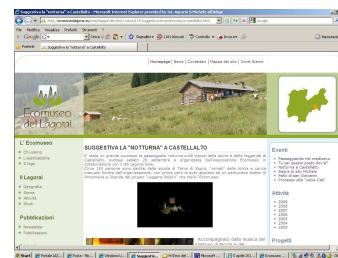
Suggestiva la "notturna" a Castellalto - Microsoft Internet Explorer provided by Ist. Agrario S.Michele all'Adige

http://www.ecomuseolagorai.eu/

File Modifica Visualizza Preferiti Strumenti ?

Google

Preferiti | Suggestiva la "notturna" a Castellalto

| Homepage | News | Contatti | Mappa del sito | Dove Siamo

Ecomuseo del Lagorai

L' Ecomuseo
Chi siamo
L'associazione
Il logo

Il Lagorai
Geografia
Storia
Attività
Studi

Pubblicazioni
Newsletter
Pubblicazioni

SUGGESTIVA LA "NOTTURNA" A CASTELLALTO

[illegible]

Accompagnato dalla musica del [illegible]

Eventi
Passeggiando nel medioevo
"In giro quando piove"
Notturna a Castellalto
Sagra di san Michele
Feste di san Giovanni
Processione della "Cesta Ciel"

Attività
2009
2008
2007
2006
2005
2004
2003

Progetti

Start